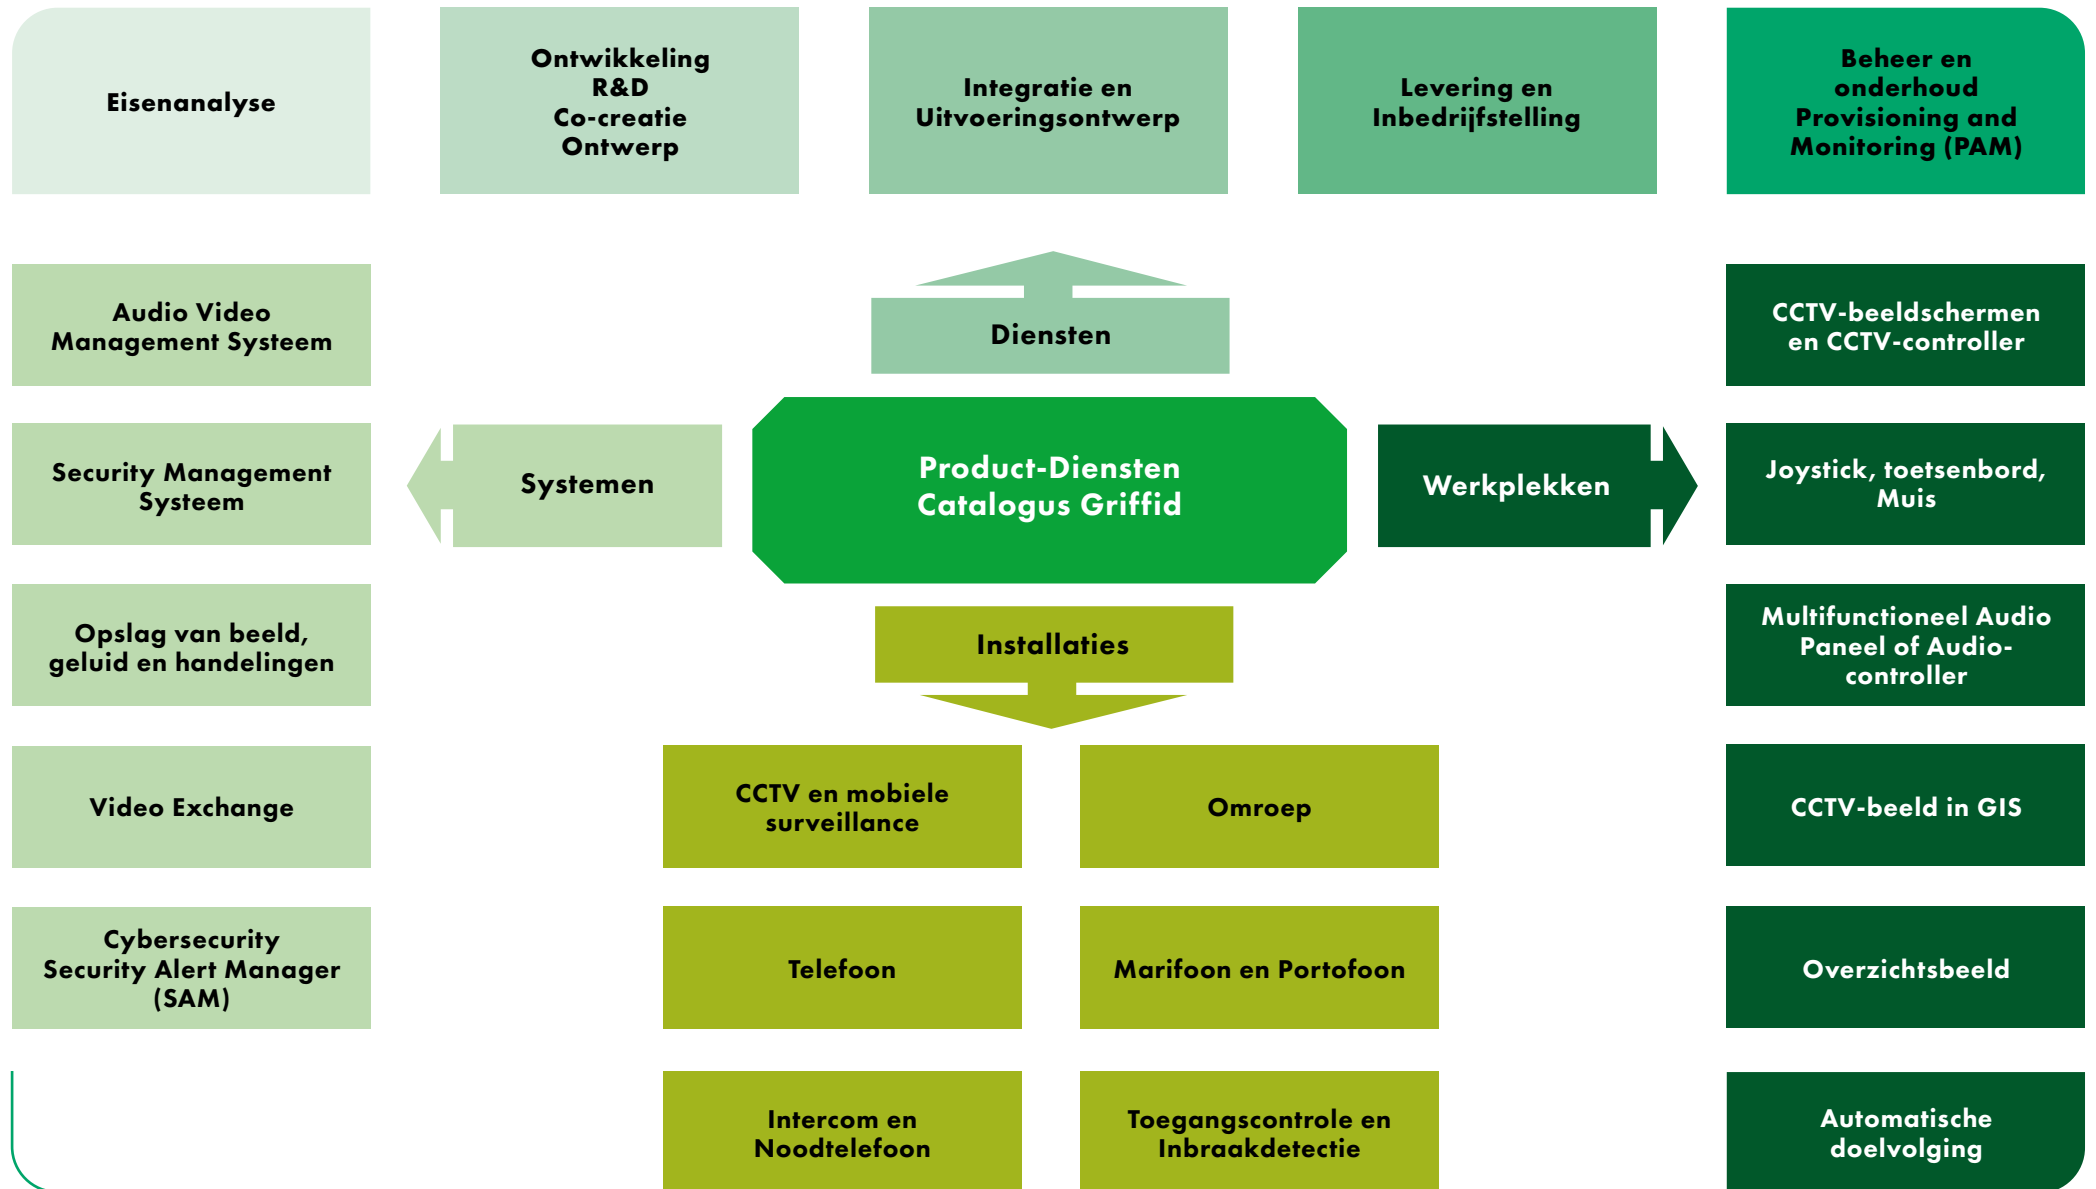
Eisenanalyse

Ontwikkeling
R&D
Co-creatie
Ontwerp

Integratie en
Uitvoeringsontwerp

Levering en
Inbedrijfstelling

Beheer en
onderhoud
Provisioning and
Monitoring (PAM)

Audio Video
Management Systeem

Diensten

CCTV-beeldschermen
en CCTV-controller

Security Management
Systeem

Systemen

Product-Diensten
Catalogus Griffid

Werkplekken

Joystick, toetsenbord,
Muis

Opslag van beeld,
geluid en handelingen

Installaties

Multifunctioneel Audio
Paneel of Audio-
controller

Video Exchange

CCTV en mobiele
surveillance

Omroep

CCTV-beeld in GIS

Cybersecurity
Security Alert Manager
(SAM)

Telefoon

Marifoon en Portofoon

Overzichtsbeeld

Intercom en
Noodtelefoon

Toegangscontrole en
Inbraakdetectie

Automatische
doelvolging